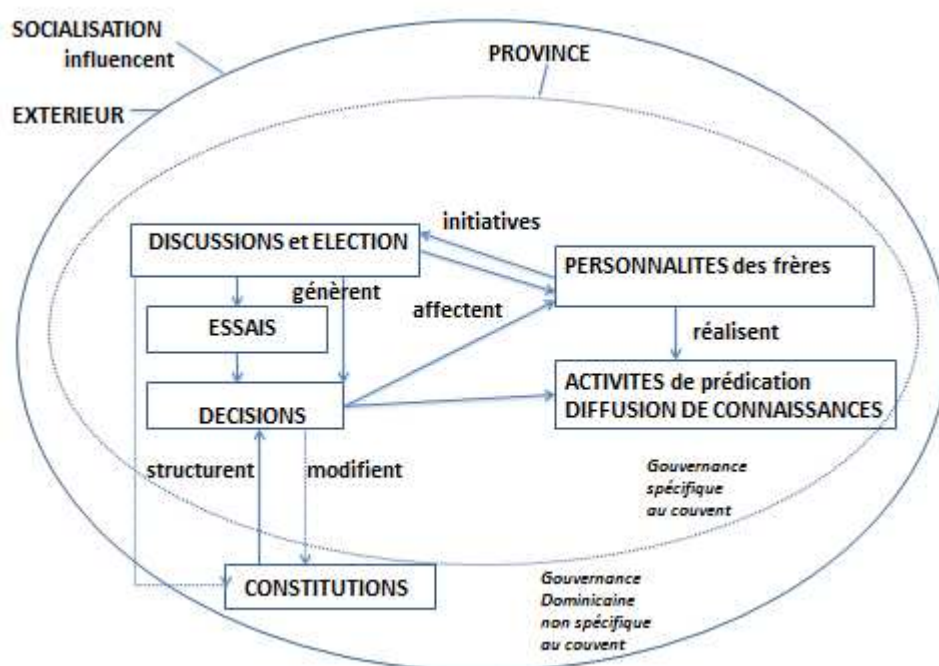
SOCIALISATION
influencent

PROVINCE

EXTERIEUR

initiatives

DISCUSSIONS et ELECTION

PERSONNALITES des frères

génèrent

affectent

ESSAIS

réalisent

DECISIONS

ACTIVITES de prédication
DIFFUSION DE CONNAISSANCES

structurent

modifient

Gouvernance spécifique au couvent

CONSTITUTIONS

Gouvernance Dominicaine non spécifique au couvent